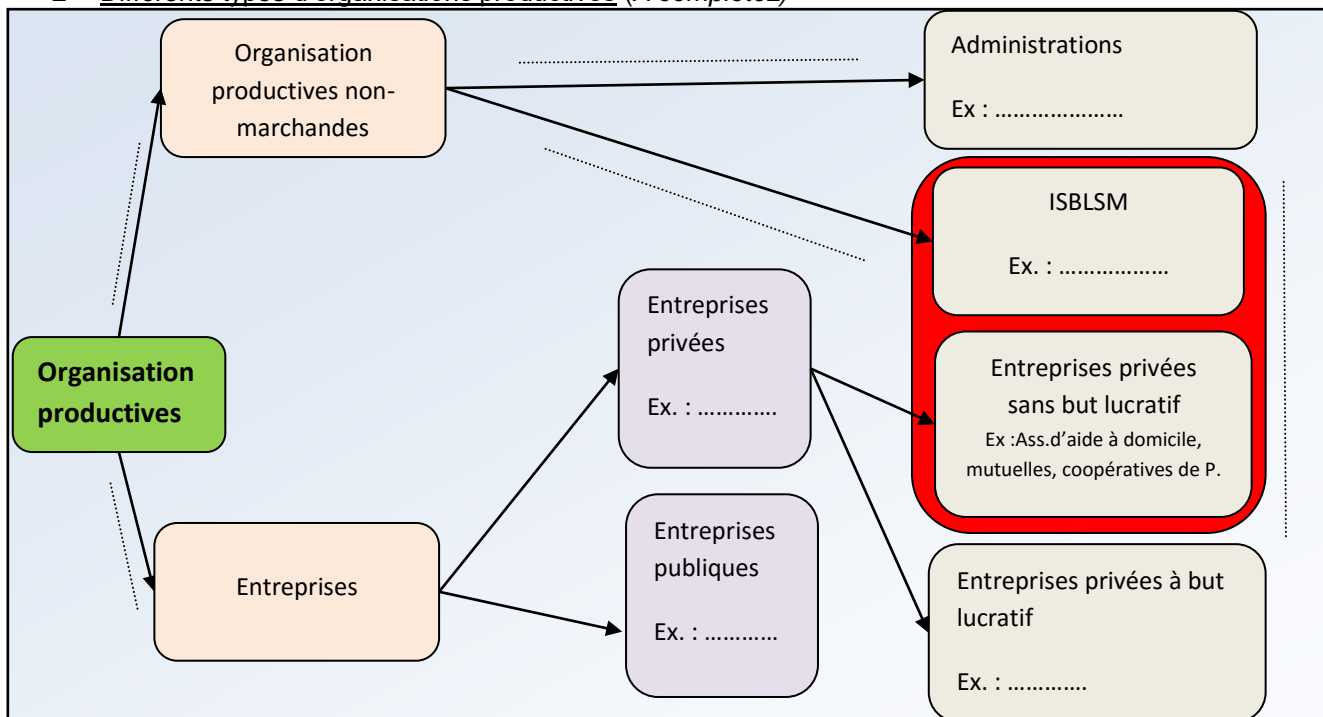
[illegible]

Organisation productives non-marchandes

Administrations

Ex : …………………

ISBLSM

Ex. : ………………

Organisation productives

Entreprises privées

Ex. : …………

Entreprises privées sans but lucratif

Ex :Ass.d'aide à domicile, mutuelles, coopératives de P.

Entreprises

Entreprises publiques

Ex. : …………

Entreprises privées à but lucratif

Ex. : …………